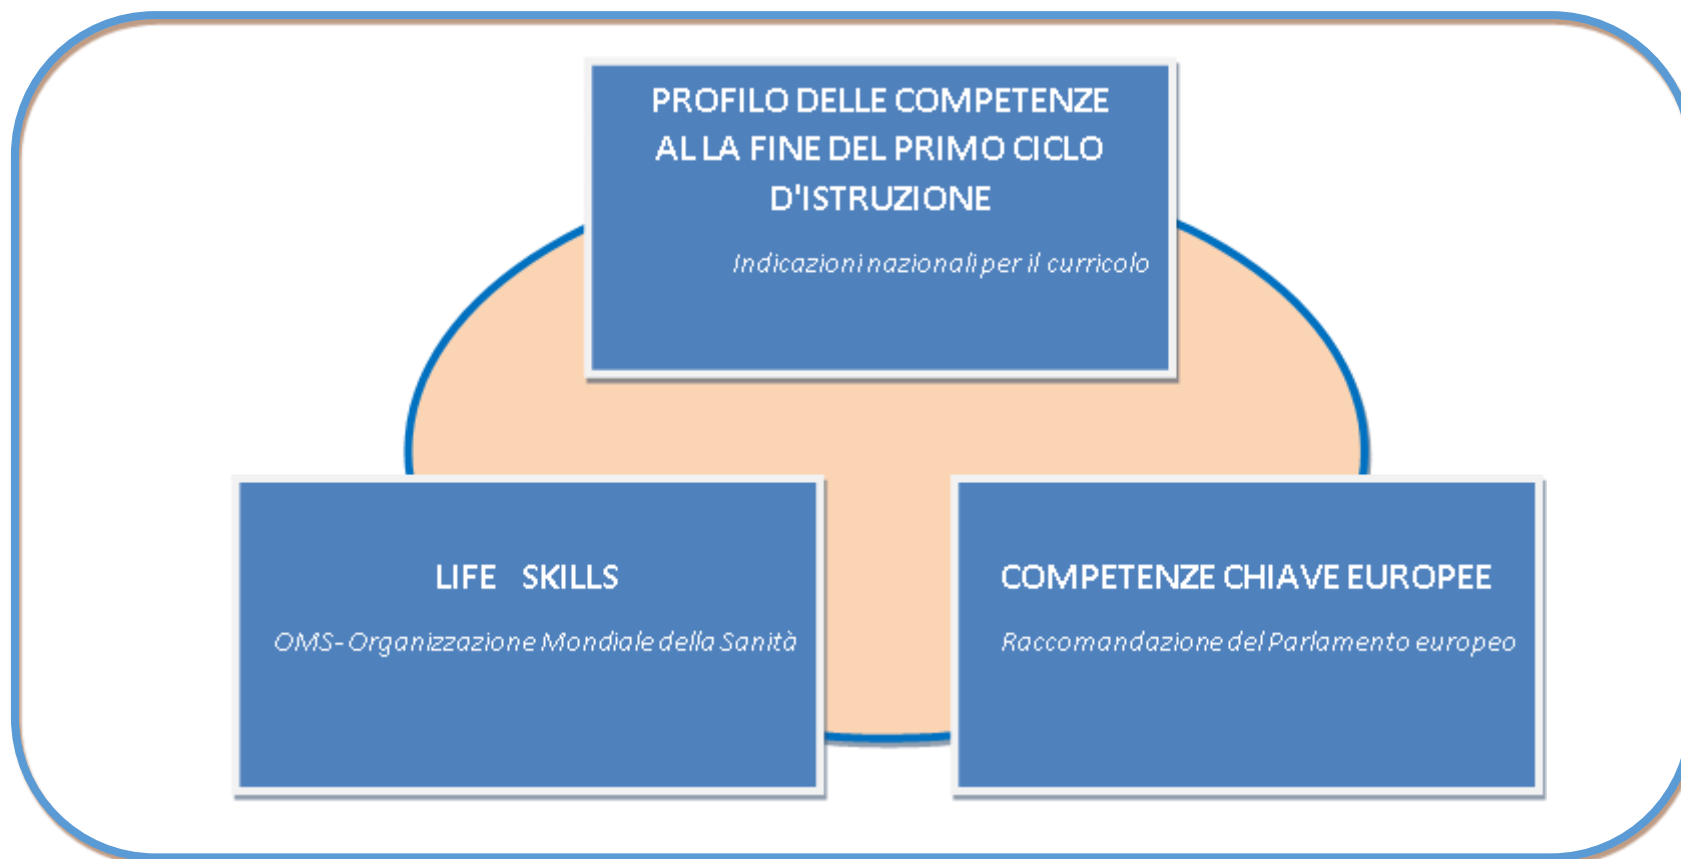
PROFILO DELLE COMPETENZE AL LA FINE DEL PRIMO CICLO D'ISTRUZIONE

Indicazioni nazionali per il curricolo

LIFE SKILLS

OMS- Organizzazione Mondiale della Sanità

COMPETENZE CHIAVE EUROPEE

Raccomandazione del Parlamento europeo